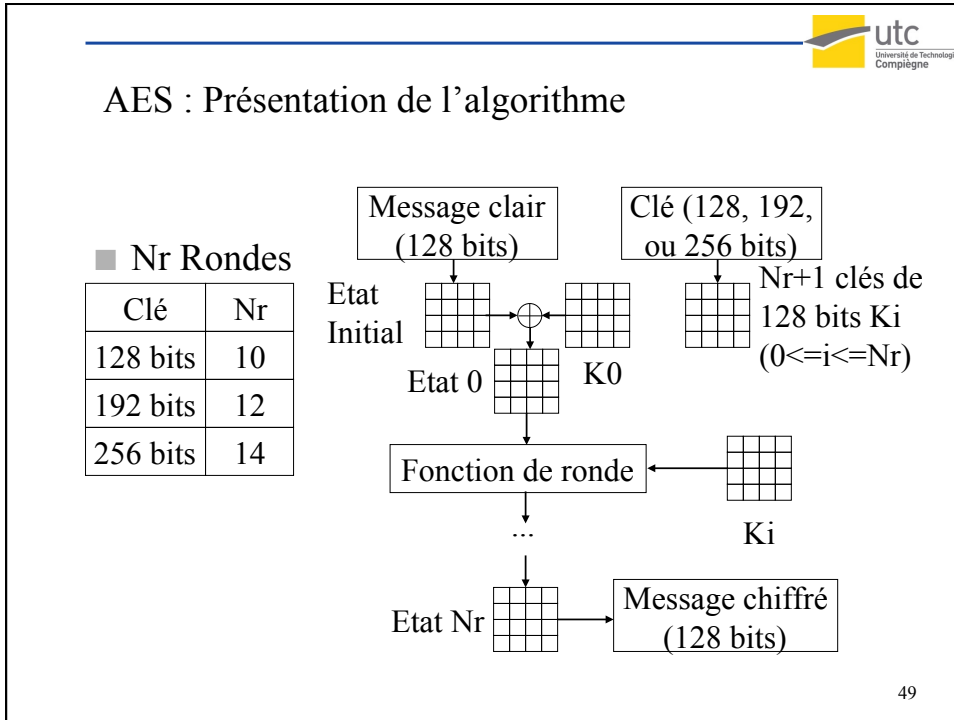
utc
Université de Technologi
Compiègne

AES : Présentation de l'algorithme

Nr Rondes

| Clé | Nr |
|---|---|
| 128 bits | 10 |
| 192 bits | 12 |
| 256 bits | 14 |

Message clair (128 bits)

Clé (128, 192, ou 256 bits)

Etat Initial

Nr+1 clés de 128 bits Ki (0<=i<=Nr)

Etat 0

K0

Fonction de ronde

...

Ki

Etat Nr

Message chiffré (128 bits)

49